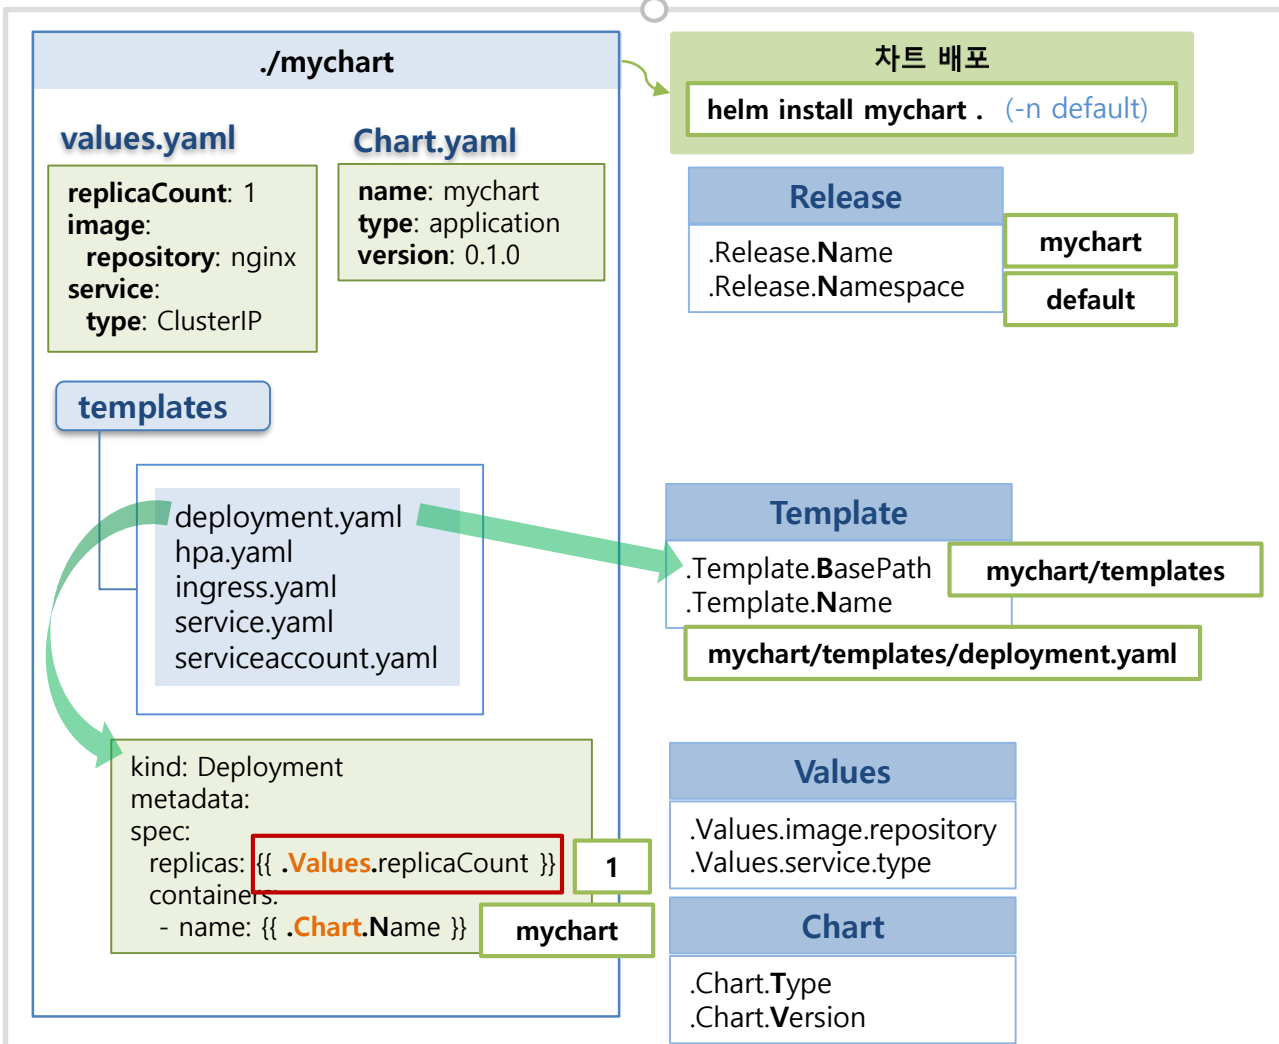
./mychart

values.yaml

replicaCount: 1
image:
repository: nginx
service:
type: ClusterIP

Chart.yaml

name: mychart
type: application
version: 0.1.0

templates

deployment.yaml
hpa.yaml
ingress.yaml
service.yaml
serviceaccount.yaml

kind: Deployment
metadata:
spec:
replicas: {{ .Values.replicaCount }}
containers:
- name: {{ .Chart.Name }}

1

mychart

차트 배포

helm install mychart . (-n default)

Release

.Release.Name
.Release.Namespace

mychart

default

Template

.Template.BasePath
.Template.Name

mychart/templates

mychart/templates/deployment.yaml

Values

.Values.image.repository
.Values.service.type

Chart

.Chart.Type
.Chart.Version